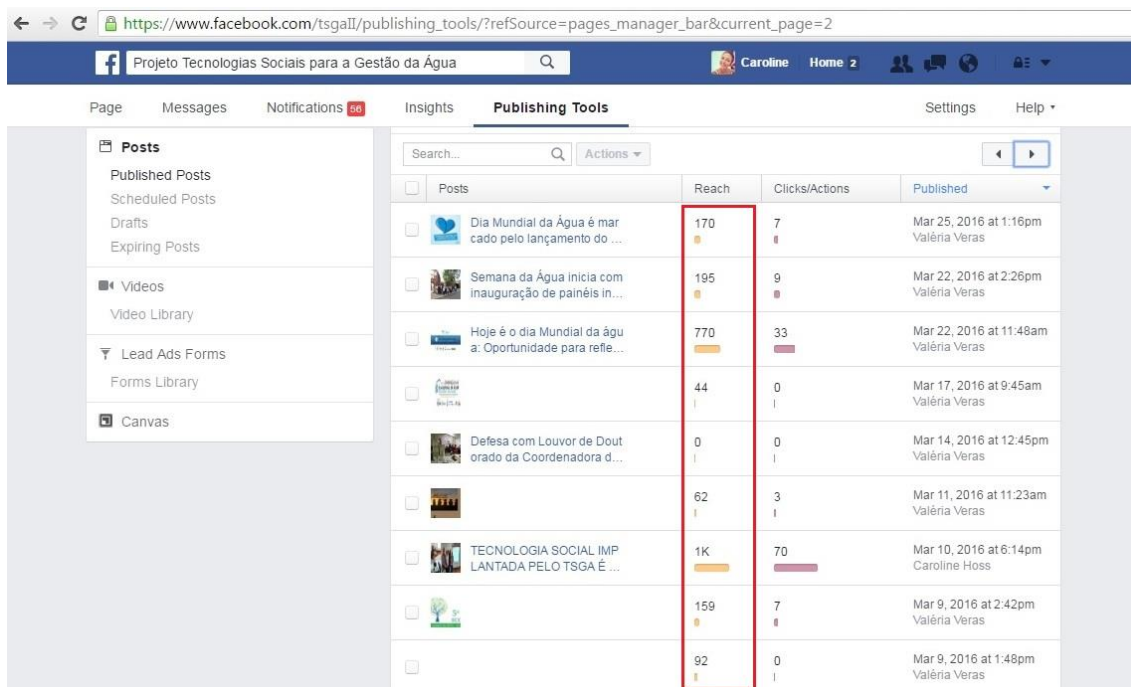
https://www.facebook.com/tsgaII/publishing_tools/?refSource=pages_manager_bar&current_page=2

Projeto Tecnologias Sociais para a Gestão da Água

Caroline Home 2

Page Messages Notifications 56 Insights Publishing Tools Settings Help

Posts
Published Posts
Scheduled Posts
Drafts
Expiring Posts

Videos
Video Library

Lead Ads Forms
Forms Library

Canvas

Search... Actions

| Posts | Reach | Clicks/Actions | Published |
|---|---|---|---|
| Dia Mundial da Água é marcado pelo lançamento do ... | 170 | 7 | Mar 25, 2016 at 1:16pm Valéria Veras |
| Semana da Água inicia com inauguração de painéis in... | 195 | 9 | Mar 22, 2016 at 2:26pm Valéria Veras |
| Hoje é o dia Mundial da água: Oportunidade para refle... | 770 | 33 | Mar 22, 2016 at 11:48am Valéria Veras |
| | 44 | 0 | Mar 17, 2016 at 9:45am Valéria Veras |
| Defesa com Louvor de Doutorado da Coordenadora d... | 0 | 0 | Mar 14, 2016 at 12:45pm Valéria Veras |
| | 62 | 3 | Mar 11, 2016 at 11:23am Valéria Veras |
| TECNOLOGIA SOCIAL IMPLANTADA PELO TSGA É ... | 1K | 70 | Mar 10, 2016 at 6:14pm Caroline Hoss |
| | 159 | 7 | Mar 9, 2016 at 2:42pm Valéria Veras |
| | 92 | 0 | Mar 9, 2016 at 1:48pm Valéria Veras |